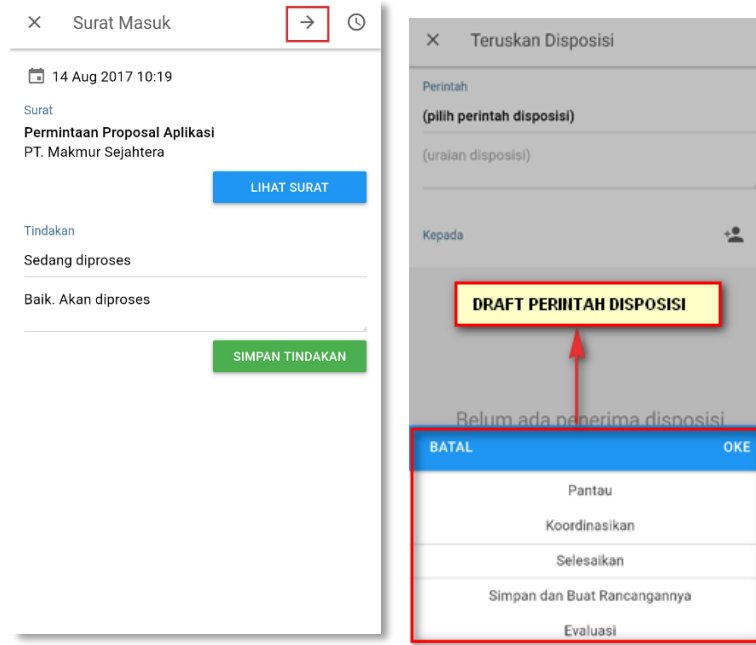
× Surat Masuk

14 Aug 2017 10:19

Surat

**Permintaan Proposal Aplikasi**
PT. Makmur Sejahtera

LIHAT SURAT

Tindakan

Sedang diproses

Baik. Akan diproses

SIMPAN TINDAKAN

× Teruskan Disposisi

Perintah

(pilih perintah disposisi)

(uraian disposisi)

Kepada

DRAFT PERINTAH DISPOSISI

Belum ada penerima disposisi

BATAL OKE

Pantau

Koordinasikan

Selesaikan

Simpan dan Buat Rancangannya

Evaluasi